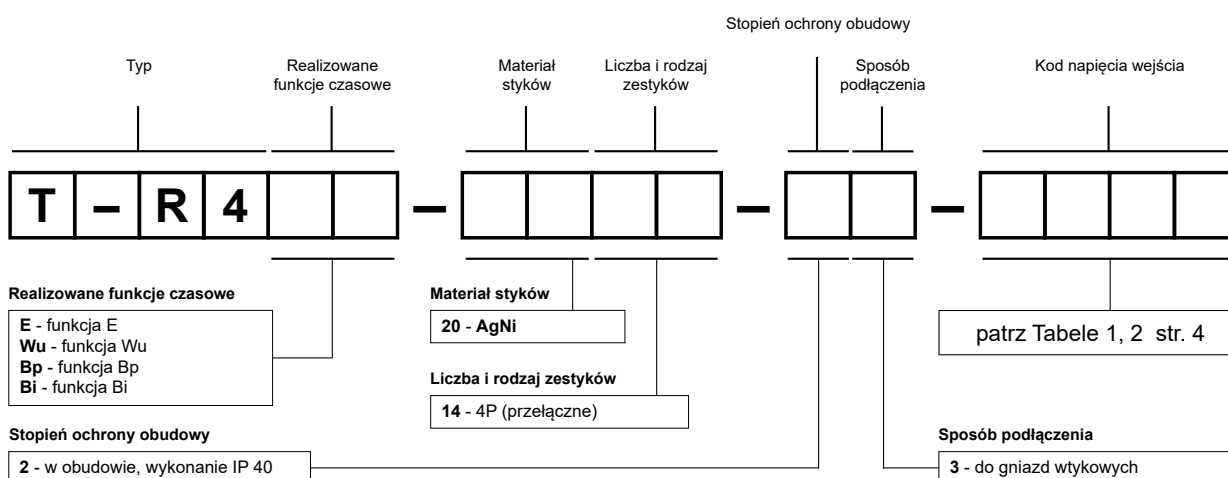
Stopień ochrony obudowy

Typ

Realizowane funkcje czasowe

Materiał styków

Liczba i rodzaj zestyków

Sposób podłączenia

Kod napięcia wejścia

T – R 4 – – –

Realizowane funkcje czasowe

**E** - funkcja E
**Wu** - funkcja Wu
**Bp** - funkcja Bp
**Bi** - funkcja Bi

Materiał styków

**20** - **AgNi**

patrz Tabele 1, 2 str. 4

Liczba i rodzaj zestyków

**14** - 4P (przełączne)

Stopień ochrony obudowy

**2** - w obudowie, wykonanie IP 40

Sposób podłączenia

**3** - do gniazd wtykowych